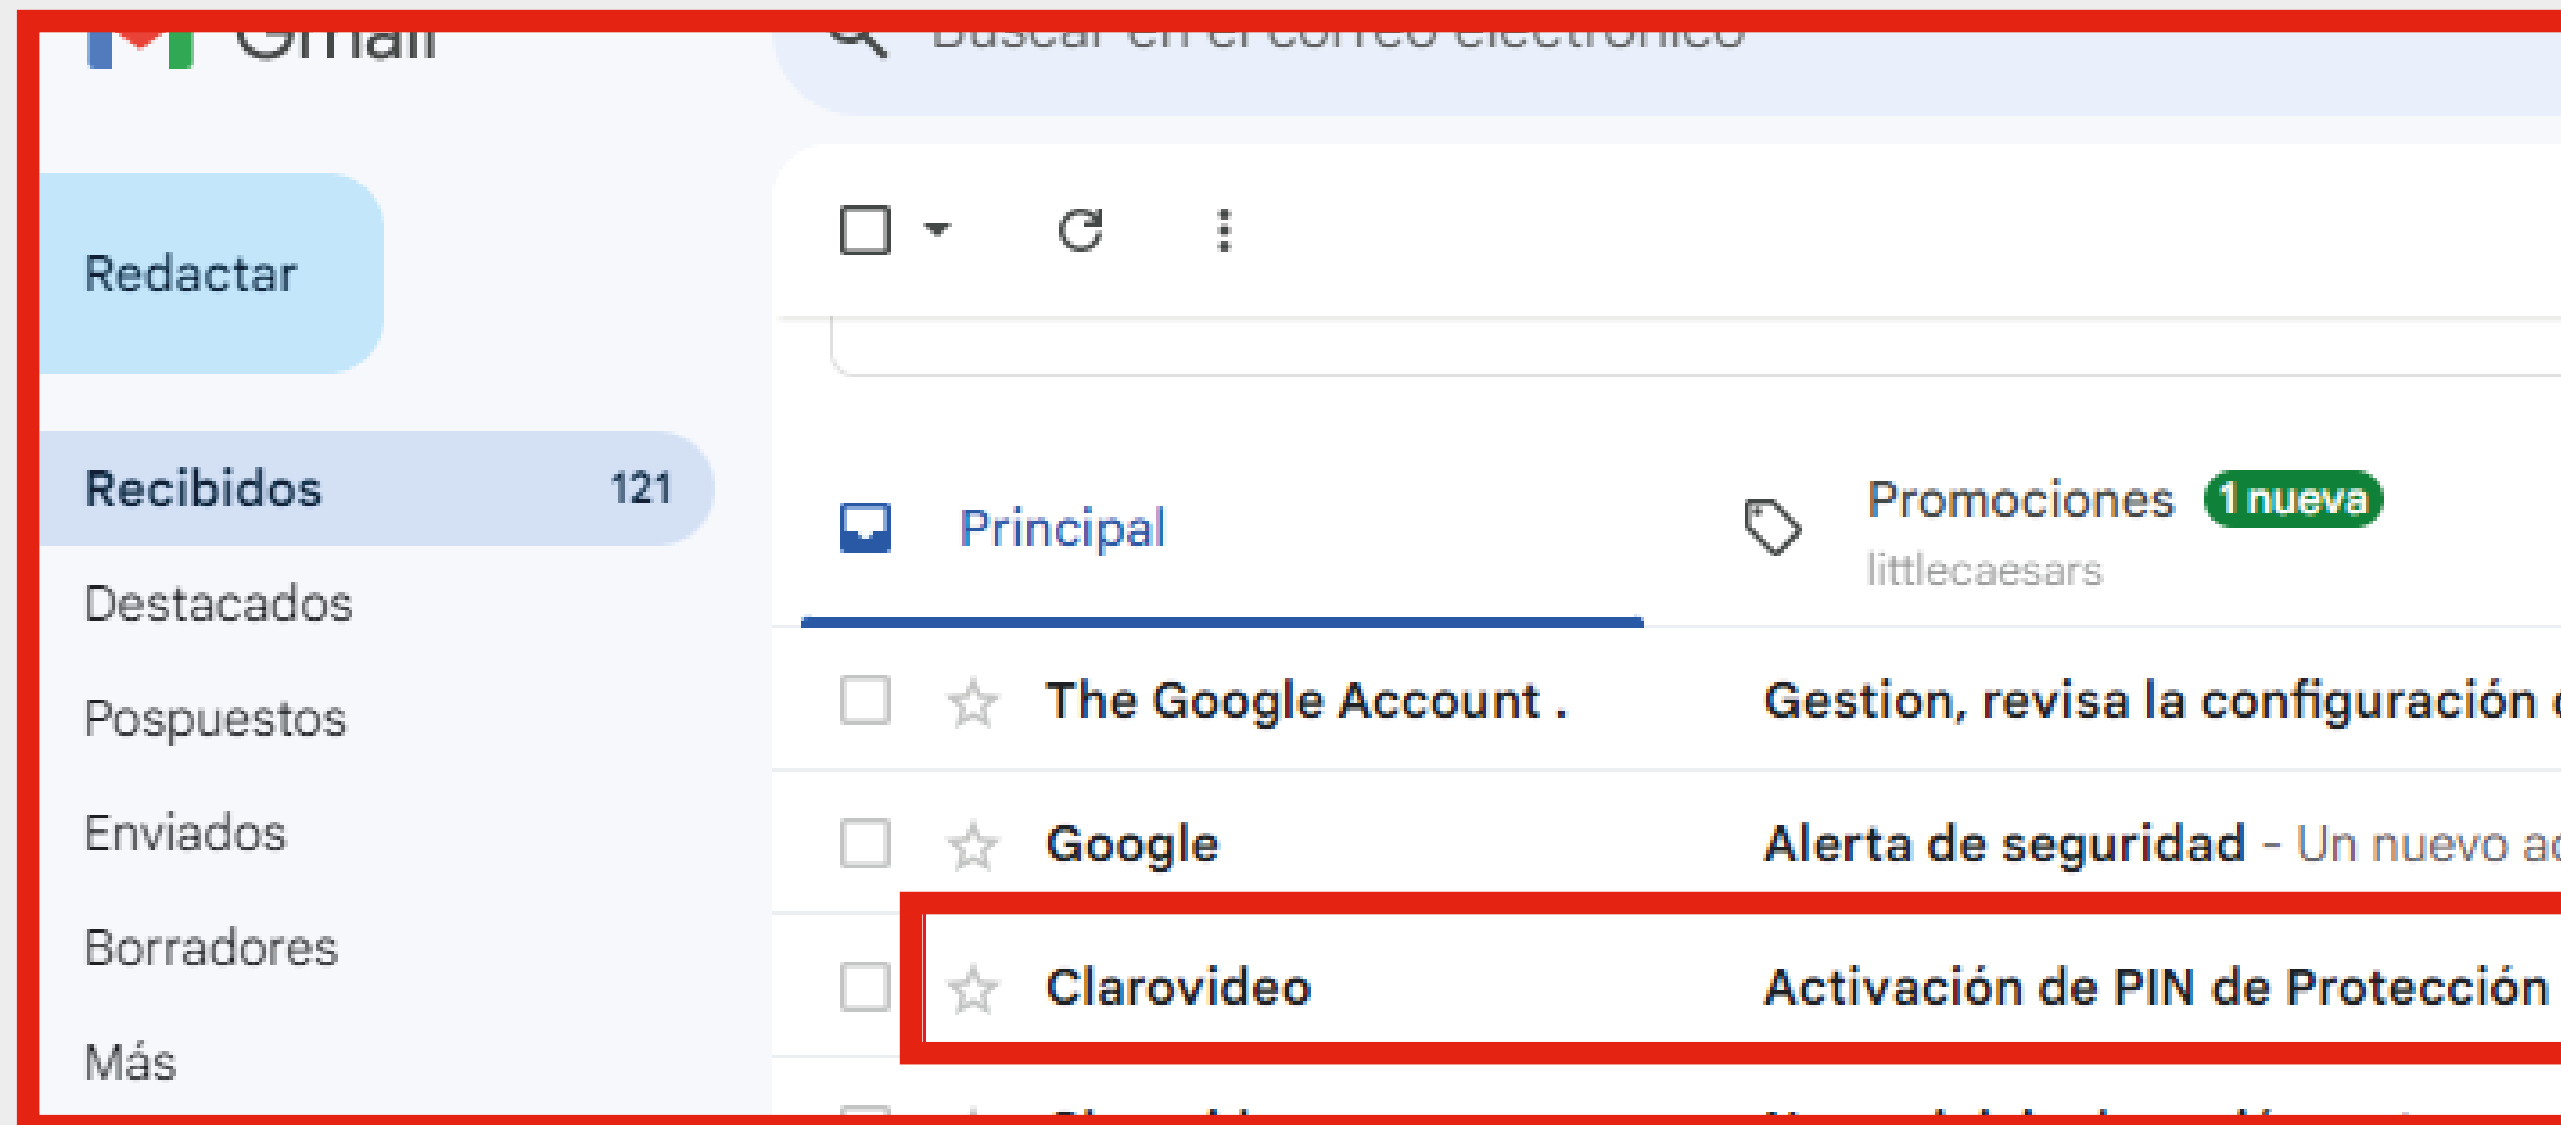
Gmail

Buscar en el correo electrónico

Redactar

Recibidos 121
Destacados
Pospuestos
Enviados
Borradores
Más

Principal

Promociones 1 nueva
littlecaesars

The Google Account . Gestion, revisa la configuración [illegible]

Google Alerta de seguridad - Un nuevo a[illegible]

Clarovideo Activación de PIN de Protección